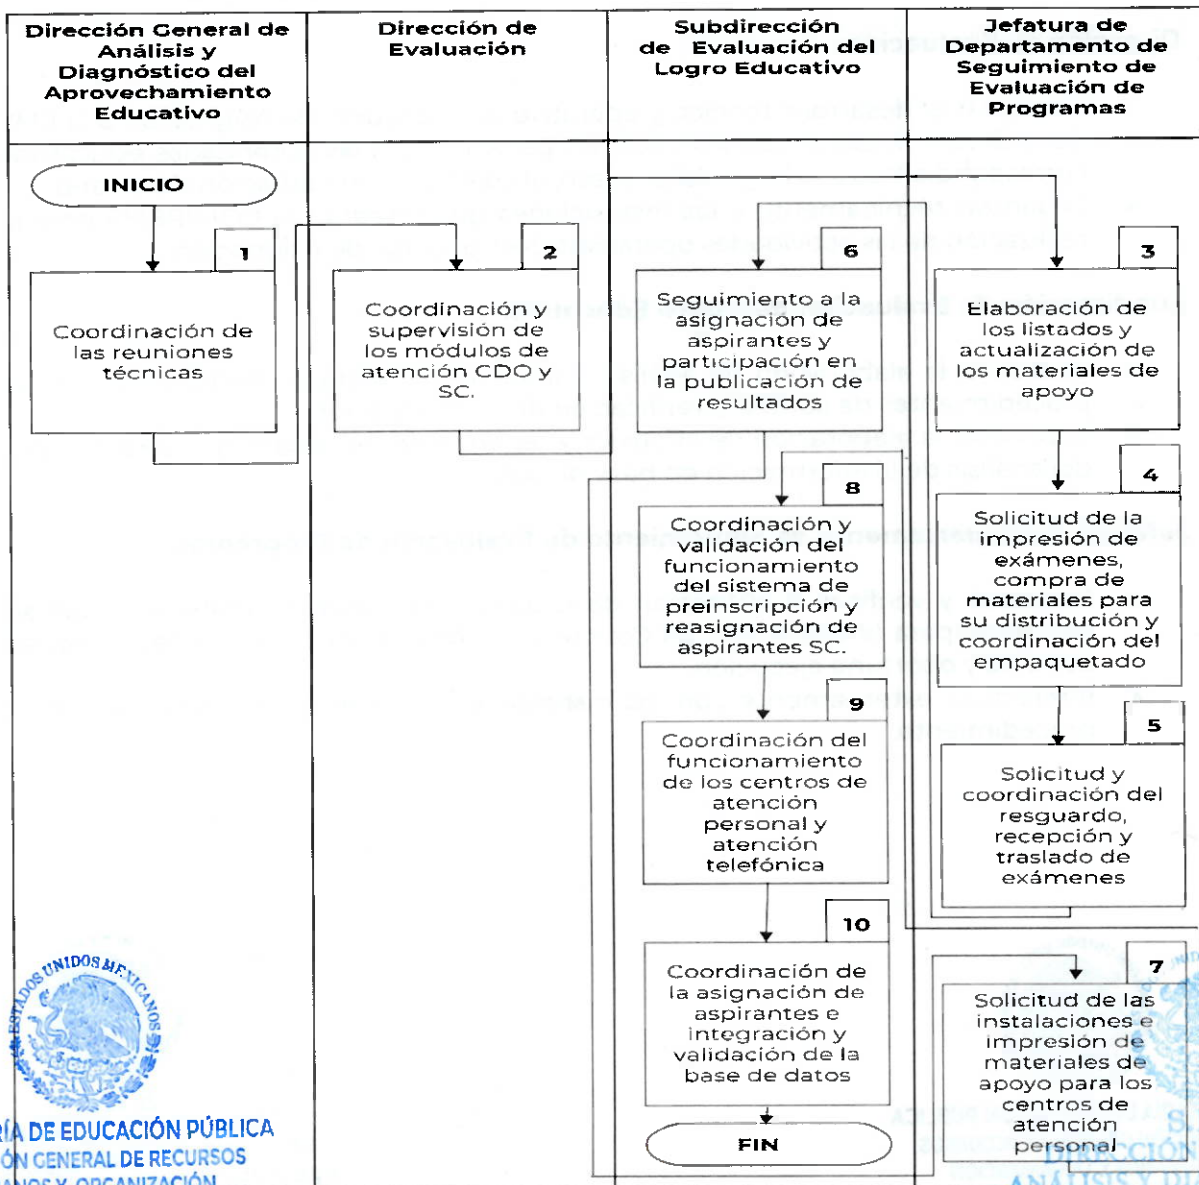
| Dirección General de Análisis y Diagnóstico del Aprovechamiento Educativo | Dirección de Evaluación | Subdirección de Evaluación del Logro Educativo | Jefatura de Departamento de Seguimiento de Evaluación de Programas |
|---|---|---|---|

INICIO

1
Coordinación de las reuniones técnicas

2
Coordinación y supervisión de los módulos de atención CDO y SC.

6
Seguimiento a la asignación de aspirantes y participación en la publicación de resultados

3
Elaboración de los listados y actualización de los materiales de apoyo

8
Coordinación y validación del funcionamiento del sistema de preinscripción y reasignación de aspirantes SC.

4
Solicitud de la impresión de exámenes, compra de materiales para su distribución y coordinación del empaquetado

9
Coordinación del funcionamiento de los centros de atención personal y atención telefónica

5
Solicitud y coordinación del resguardo, recepción y traslado de exámenes

10
Coordinación de la asignación de aspirantes e integración y validación de la base de datos

7
Solicitud de las instalaciones e impresión de materiales de apoyo para los centros de atención personal

FIN

ESTADOS UNIDOS MEXICANOS
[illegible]ÍA DE EDUCACIÓN PÚBLICA
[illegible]ÓN GENERAL DE RECURSOS
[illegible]

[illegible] DIRECCIÓN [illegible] ANÁLISIS Y DI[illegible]